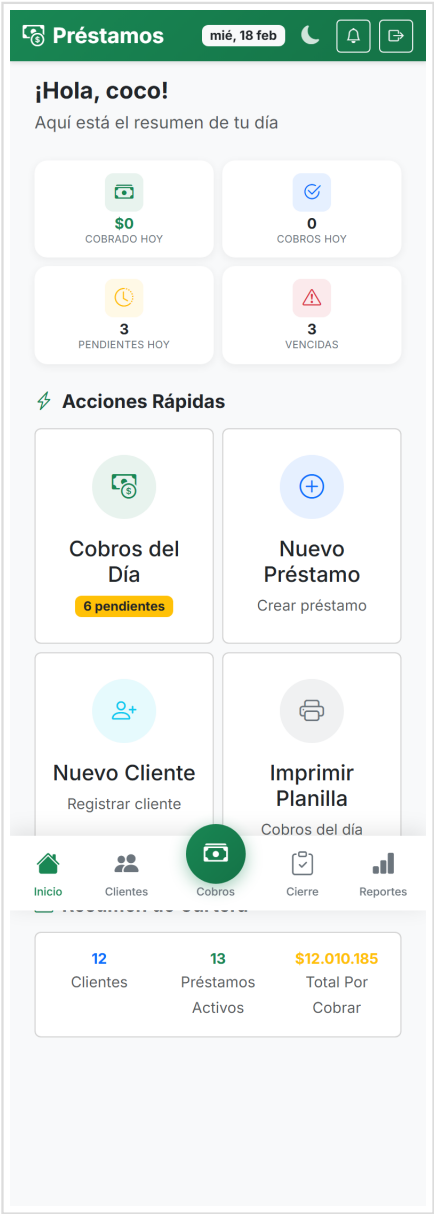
Préstamos

mié, 18 feb

¡Hola, coco!

Aquí está el resumen de tu día

$0
COBRADO HOY

0
COBROS HOY

3
PENDIENTES HOY

3
VENCIDAS

Acciones Rápidas

Cobros del Día
6 pendientes

Nuevo Préstamo
Crear préstamo

Nuevo Cliente
Registrar cliente

Imprimir Planilla
Cobros del día

Inicio
Clientes
Cobros
Cierre
Reportes

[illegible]

| 12 | 13 | $12.010.185 |
|---|---|---|
| Clientes | Préstamos Activos | Total Por Cobrar |